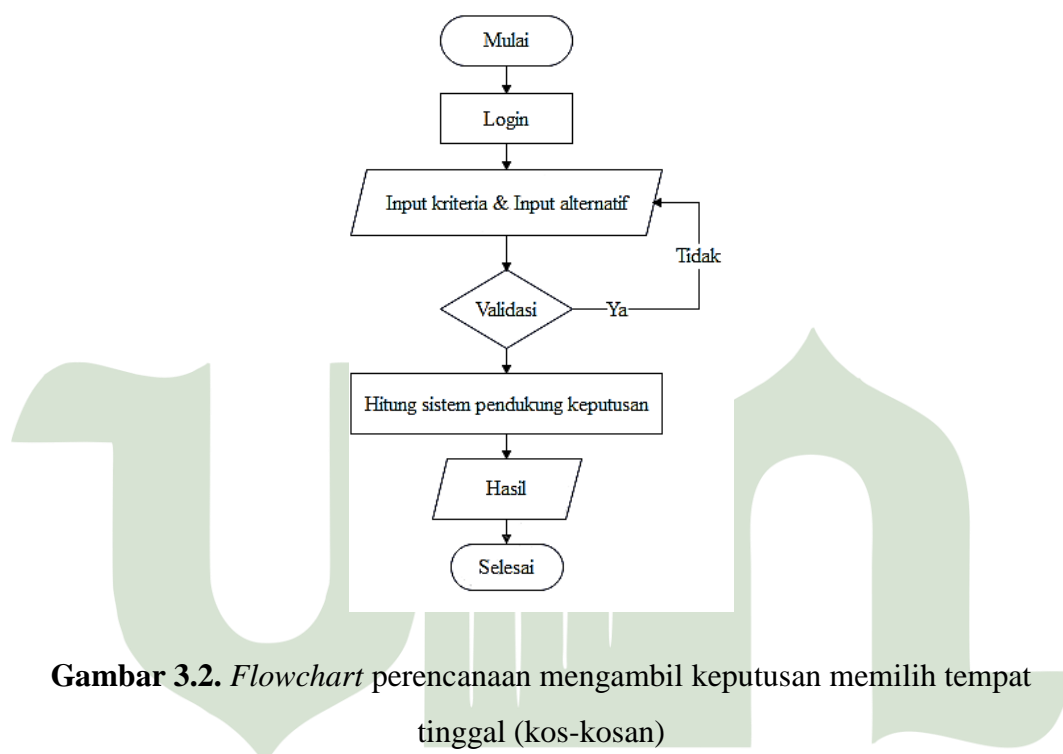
Mulai

Login

Input kriteria & Input alternatif

Tidak

Validasi

Ya

Hitung sistem pendukung keputusan

Hasil

Selesai

**Gambar 3.2.** *Flowchart* perencanaan mengambil keputusan memilih tempat tinggal (kos-kosan)